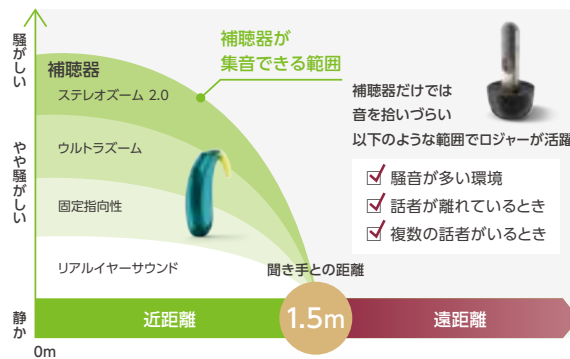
騒がしい

やや騒がしい

静か

補聴器が集音できる範囲

補聴器

ステレオズーム 2.0

ウルトラズーム

固定指向性

リアルイヤーサウンド

補聴器だけでは音を拾いづらい以下のような範囲でロジャーが活躍

騒音が多い環境

話者が離れているとき

複数の話者がいるとき

聞き手との距離

近距離

1.5m

遠距離

0m